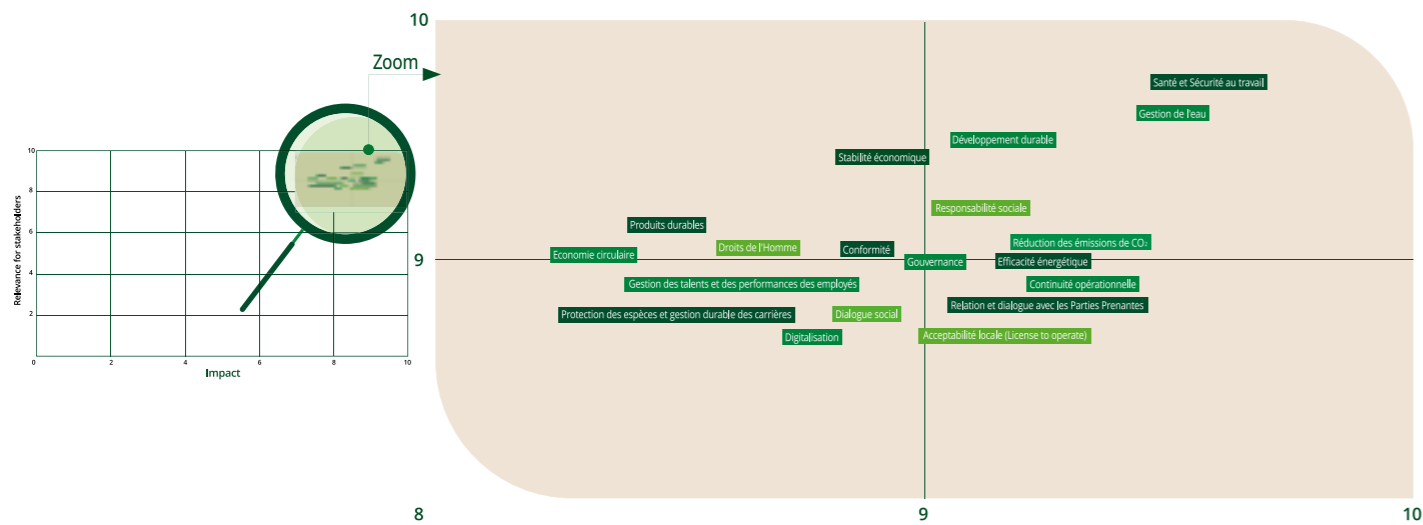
Zoom

10
8
6
4
2
0
Relevance for stakeholders
0 2 4 6 8 10
Impact

10
9
8
9
10

Santé et Sécurité au travail
Gestion de l'eau
Développement durable
Stabilité économique
Responsabilité sociale
Produits durables
Réduction des émissions de $CO_2$
Economie circulaire
Droits de l'Homme
Conformité
Gouvernance
Efficacité énergétique
Gestion des talents et des performances des employés
Continuité opérationnelle
Relation et dialogue avec les Parties Prenantes
Protection des espèces et gestion durable des carrières
Dialogue social
Digitalisation
Acceptabilité locale (License to operate)